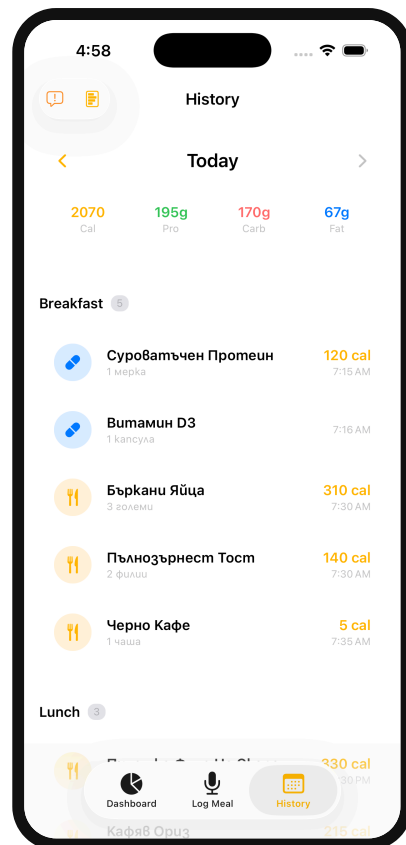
4:58

History

Today

2070
Cal

195g
Pro

170g
Carb

67g
Fat

Breakfast 5

Суроватъчен Протеин
1 мерка
120 cal
7:15 AM

Витамин D3
1 капсула
7:16 AM

Бъркани Яйца
3 големи
310 cal
7:30 AM

Пълнозърнест Тост
2 филии
140 cal
7:30 AM

Черно Кафе
1 чаша
5 cal
7:35 AM

Lunch 3

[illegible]
330 cal
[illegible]

Кафяв Ориз
215 cal

Dashboard
Log Meal
History